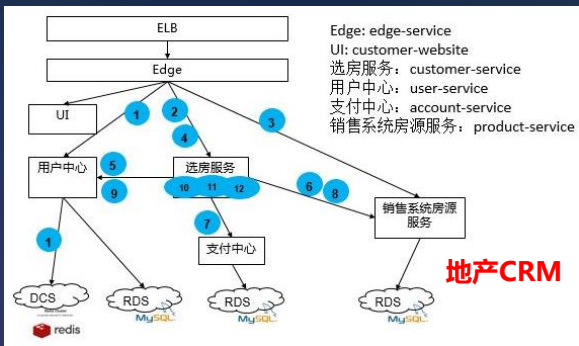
ELB

Edge

UI

1

2

4

3

用户中心

5

9

选房服务

10 11 12

6 8

销售系统房源服务

7

支付中心

1

DCS

redis

RDS

MySQL

RDS

MySQL

RDS

MySQL

Edge: edge-service
UI: customer-website
选房服务：customer-service
用户中心：user-service
支付中心：account-service
销售系统房源服务：product-service

地产CRM